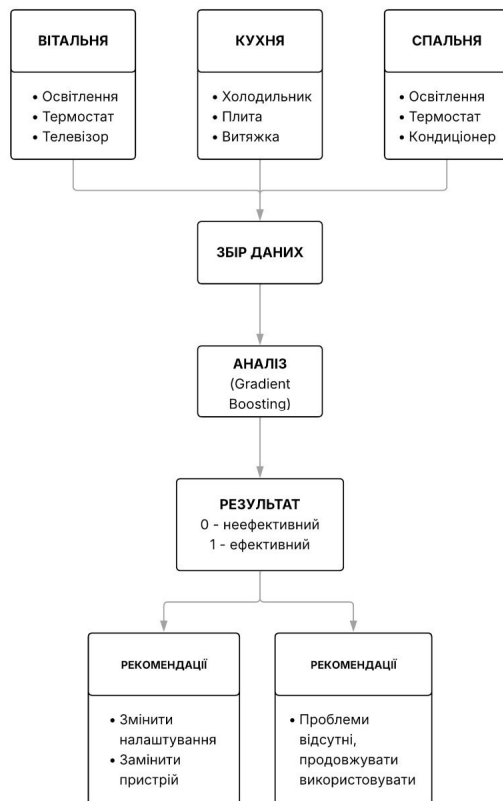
ВІТАЛЬНЯ

• Освітлення
• Термостат
• Телевізор

КУХНЯ

• Холодильник
• Плита
• Витяжка

СПАЛЬНЯ

• Освітлення
• Термостат
• Кондиціонер

ЗБІР ДАНИХ

АНАЛІЗ
(Gradient Boosting)

РЕЗУЛЬТАТ
0 - неефективний
1 - ефективний

РЕКОМЕНДАЦІЇ

• Змінити налаштування
• Замінити пристрій

РЕКОМЕНДАЦІЇ

• Проблеми відсутні, продовжувати використовувати